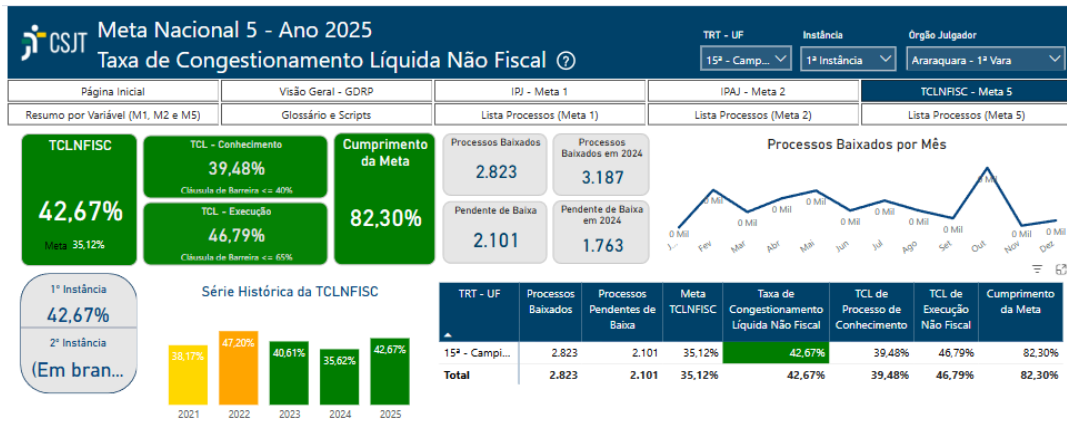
CSJT Meta Nacional 5 - Ano 2025
Taxa de Congestionamento Líquida Não Fiscal ?

TRT - UF
15ª - Camp...
Instância
1ª Instância
Orgão Julgador
Araraquara - 1ª Vara

Página Inicial | Visão Geral - GDRP | IPJ - Meta 1 | IPAJ - Meta 2 | TCLNFISC - Meta 5
Resumo por Variável (M1, M2 e M5) | Glossário e Scripts | Lista Processos (Meta 1) | Lista Processos (Meta 2) | Lista Processos (Meta 5)

TCLNFISC
42,67%
Meta 35,12%

TCL - Conhecimento
39,48%
Cláusula de Barreira <= 40%

TCL - Execução
46,79%
Cláusula de Barreira <= 65%

Cumprimento da Meta
82,30%

Processos Baixados
2.823

Processos Baixados em 2024
3.187

Pendente de Baixa
2.101

Pendente de Baixa em 2024
1.763

Processos Baixados por Mês
0 Mil, 0 Mil, 0 Mil, 0 Mil, 0 Mil, 0 Mil, 0 Mil, 0 Mil, 0 Mil, 0 Mil, 0 Mil, 0 Mil
Jan, Fev, Mar, Abr, Mai, Jun, Jul, Ago, Set, Out, Nov, Dez

1ª Instância
42,67%
2ª Instância
(Em bran...

Série Histórica da TCLNFISC
38,17% 47,20% 40,61% 35,62% 42,67%
2021 2022 2023 2024 2025

| TRT - UF | Processos Baixados | Processos Pendentes de Baixa | Meta TCLNFISC | Taxa de Congestionamento Líquida Não Fiscal | TCL de Processo de Conhecimento | TCL de Execução Não Fiscal | Cumprimento da Meta |
|---|---|---|---|---|---|---|---|
| 15ª - Campi... | 2.823 | 2.101 | 35,12% | 42,67% | 39,48% | 46,79% | 82,30% |
| Total | 2.823 | 2.101 | 35,12% | 42,67% | 39,48% | 46,79% | 82,30% |